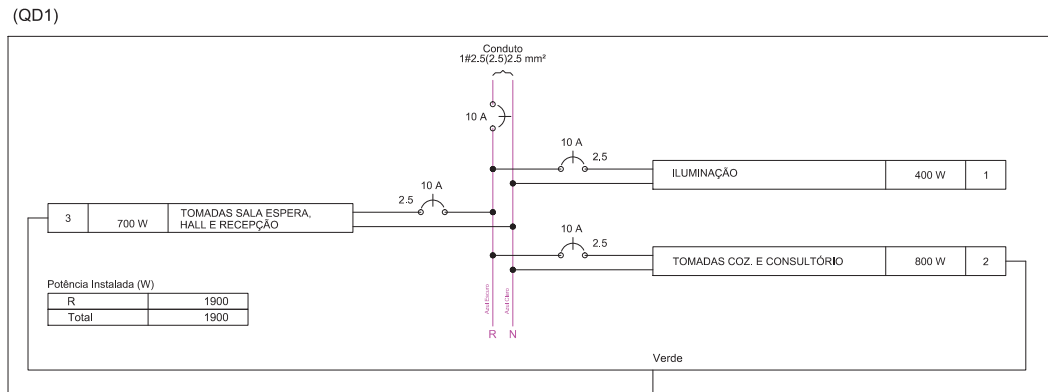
(QD1)

Conduto
1#2.5(2.5)2.5 mm²

10 A

10 A
2,5

ILUMINAÇÃO | 400 W | 1

10 A
2.5

3 | 700 W | TOMADAS SALA ESPERA, HALL E RECEPÇÃO

10 A
2.5

TOMADAS COZ. E CONSULTÓRIO | 800 W | 2

Potência Instalada (W)

| R | 1900 |
|---|---|
| Total | 1900 |

Azul Escuro
Azul Claro
R N

Verde